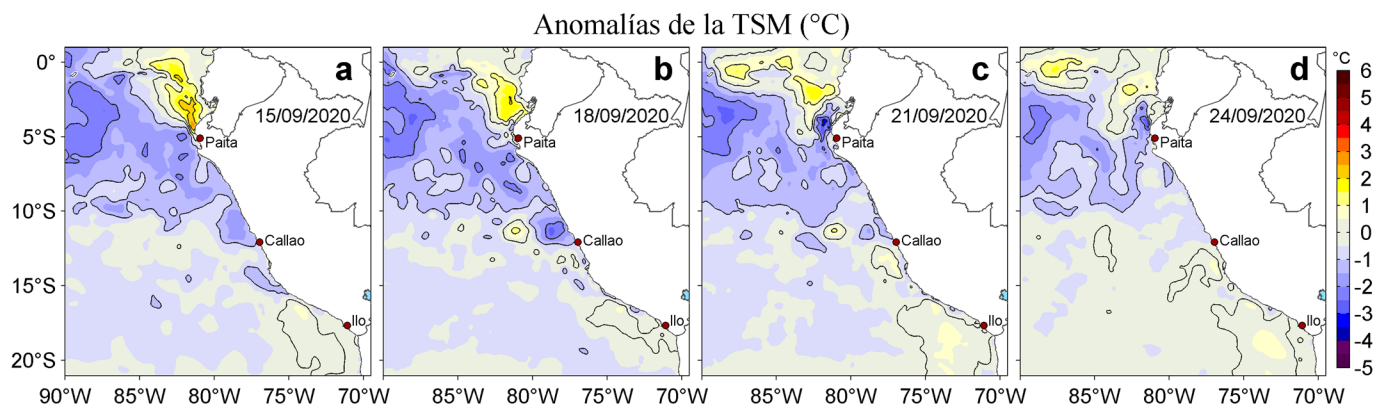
Anomalías de la TSM (°C)

a
15/09/2020
Paita
Callao
Ilo

b
18/09/2020
Paita
Callao
Ilo

c
21/09/2020
Paita
Callao
Ilo

d
24/09/2020
Paita
Callao
Ilo

0°
5°S
10°S
15°S
20°S

90°W 85°W 80°W 75°W 70°W 85°W 80°W 75°W 70°W 85°W 80°W 75°W 70°W 85°W 80°W 75°W 70°W

°C
6
5
4
3
2
1
0
-1
-2
-3
-4
-5